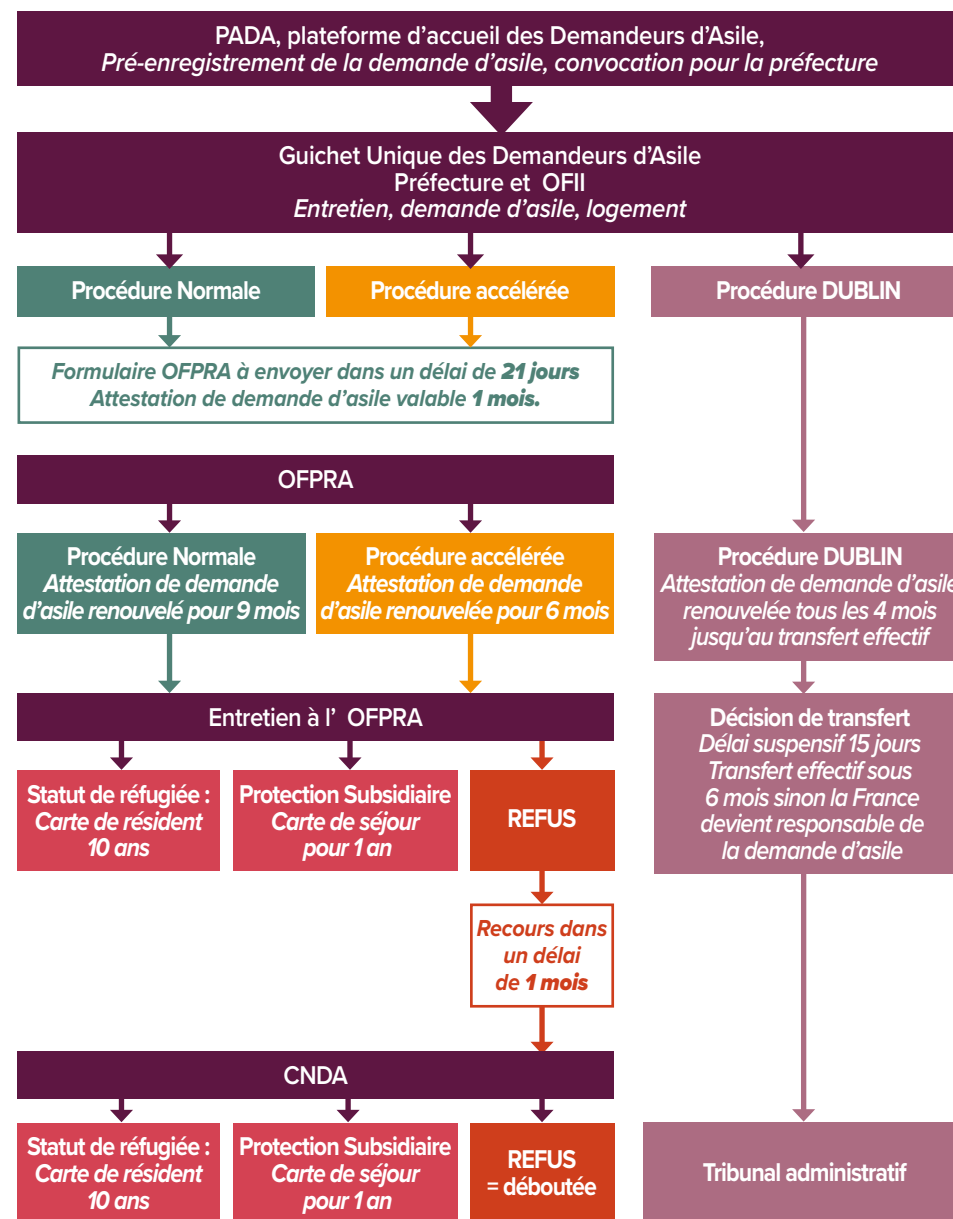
PADA, plateforme d'accueil des Demandeurs d'Asile,
Pré-enregistrement de la demande d'asile, convocation pour la préfecture

Guichet Unique des Demandeurs d'Asile
Préfecture et OFII
Entretien, demande d'asile, logement

Procédure Normale

Procédure accélérée

Procédure DUBLIN

Formulaire OFPRA à envoyer dans un délai de 21 jours
Attestation de demande d'asile valable 1 mois.

OFPRA

Procédure Normale
Attestation de demande d'asile renouvelé pour 9 mois

Procédure accélérée
Attestation de demande d'asile renouvelée pour 6 mois

Procédure DUBLIN
Attestation de demande d'asile renouvelée tous les 4 mois jusqu'au transfert effectif

Entretien à l' OFPRA

Décision de transfert
Délai suspensif 15 jours
Transfert effectif sous 6 mois sinon la France devient responsable de la demande d'asile

Statut de réfugiée :
Carte de résident 10 ans

Protection Subsidiaire
Carte de séjour pour 1 an

REFUS

Recours dans un délai de 1 mois

CNDA

Statut de réfugiée :
Carte de résident 10 ans

Protection Subsidiaire
Carte de séjour pour 1 an

REFUS
= déboutée

Tribunal administratif